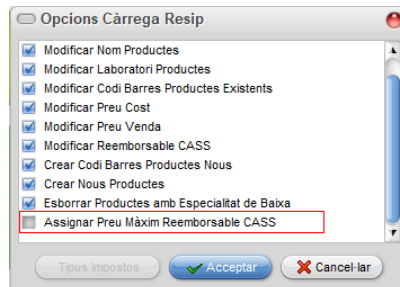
Opcions Càrrega Resip

Modificar Nom Productes
Modificar Laboratori Productes
Modificar Codi Barres Productes Existents
Modificar Preu Cost
Modificar Preu Venda
Modificar Reemborsable CASS
Crear Codi Barres Productes Nous
Crear Nous Productes
Esborrar Productes amb Especialitat de Baixa
Assignar Preu Màxim Reemborsable CASS

Tipus Impostos
Acceptar
Cancel·lar